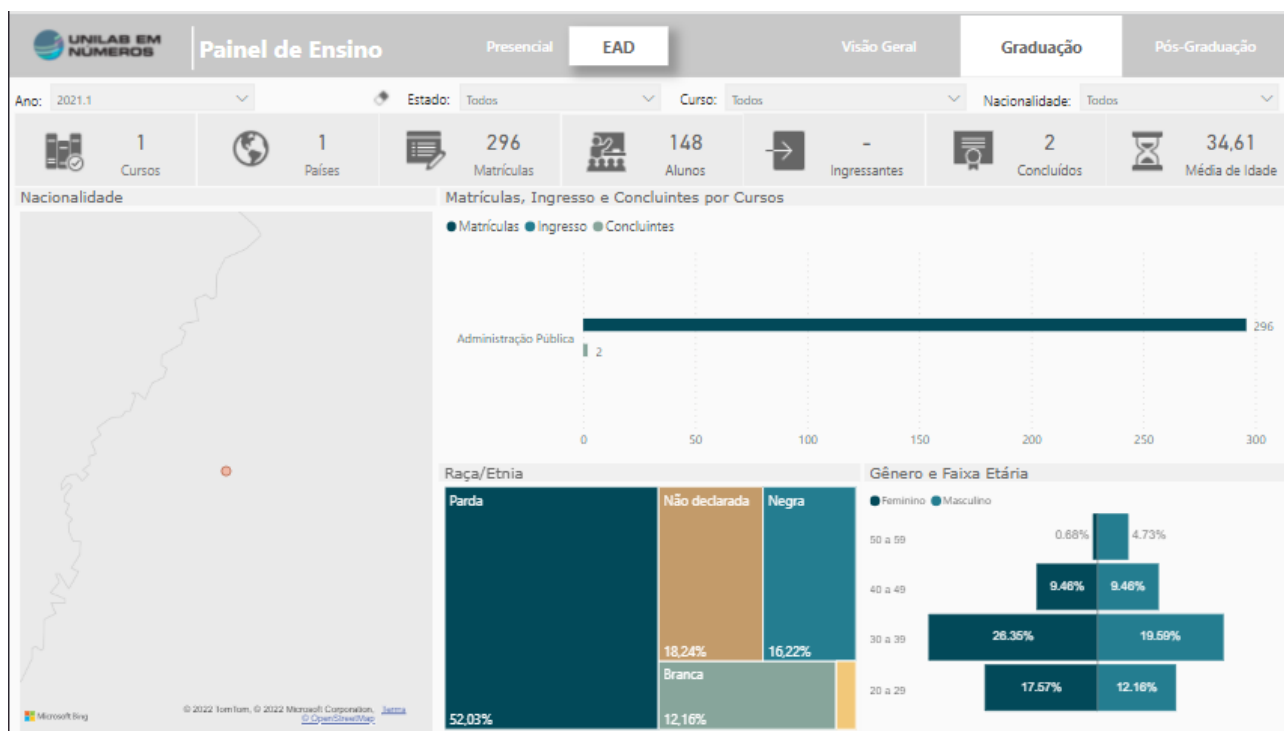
UNILAB EM NÚMEROS

Painel de Ensino

Presencial EAD

Visão Geral Graduação Pós-Graduação

Ano: 2021.1

Estado: Todos

Curso: Todos

Nacionalidade: Todos

1 Cursos

1 Países

296 Matrículas

148 Alunos

- Ingressantes

2 Concluídos

34,61 Média de Idade

Nacionalidade

Microsoft Bing

© 2022 TomTom, © 2022 Microsoft Corporation, Terms © OpenStreetMap

Matrículas, Ingresso e Concluintes por Cursos

Matrículas Ingresso Concluintes

Administração Pública

296

2

0 50 100 150 200 250 300

Raça/Etnia

Parda 52,03%

Não declarada 18,24%

Negra 16,22%

Branca 12,16%

Gênero e Faixa Etária

Feminino Masculino

| | Feminino | Masculino |
|---|---|---|
| 50 a 59 | 0.68% | 4.73% |
| 40 a 49 | 9.46% | 9.46% |
| 30 a 39 | 26.35% | 19.59% |
| 20 a 29 | 17.57% | 12.16% |